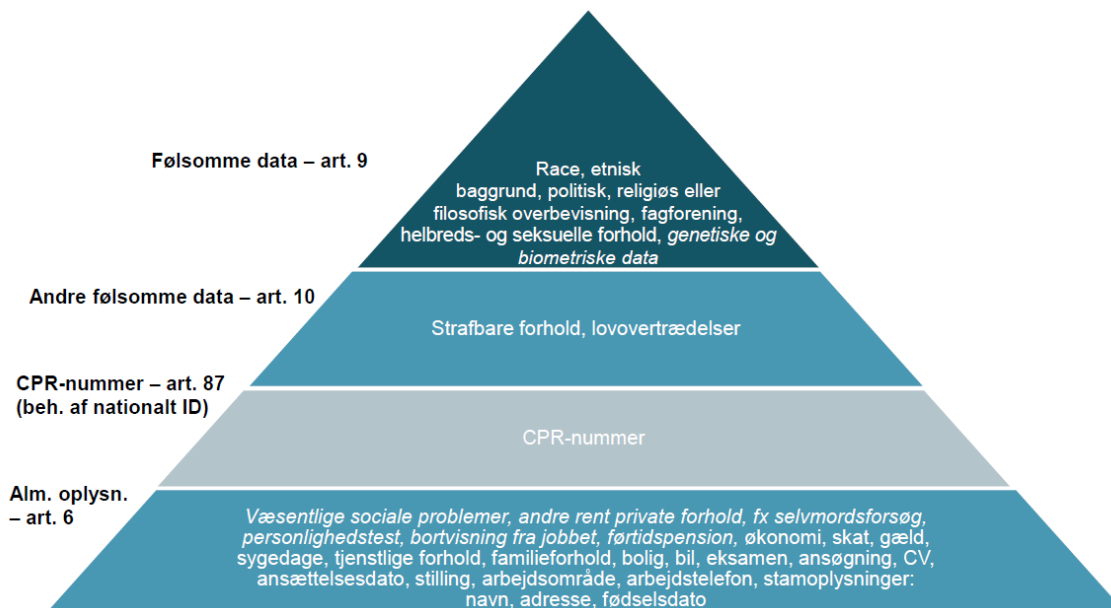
Følsomme data – art. 9

Race, etnisk baggrund, politisk, religiøs eller filosofisk overbevisning, fagforening, helbreds- og seksuelle forhold, *genetiske og biometriske data*

Andre følsomme data – art. 10

Strafbare forhold, lovovertrædelser

CPR-nummer – art. 87 (beh. af nationalt ID)

CPR-nummer

Alm. oplysn. – art. 6

*Væsentlige sociale problemer, andre rent private forhold, fx selvmordsforsøg, personlighedstest, bortvisning fra jobbet, førtidspension,* økonomi, skat, gæld, sygedage, tjenstlige forhold, familieforhold, bolig, bil, eksamen, ansøgning, CV, ansættelsesdato, stilling, arbejdsområde, arbejdstelefon, stamoplysninger: navn, adresse, fødselsdato